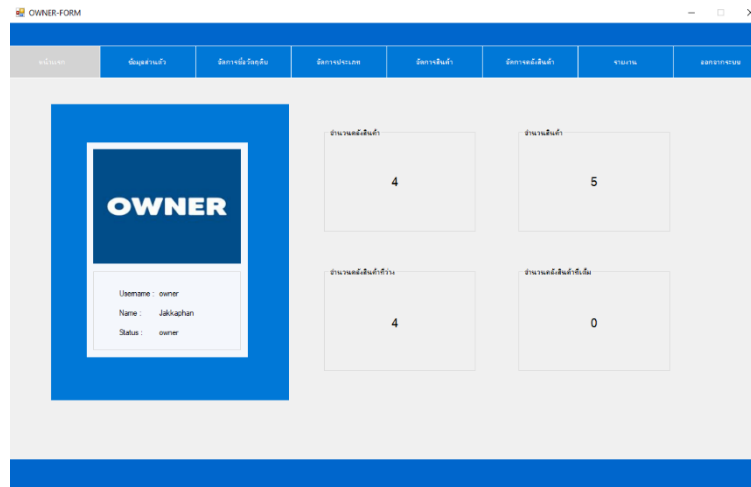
OWNER-FORM

หน้าแรก | ข้อมูลส่วนตัว | จัดการชั้นวัตถุดิบ | จัดการประเภท | จัดการสินค้า | จัดการคลังสินค้า | รายงาน | ออกจากระบบ

OWNER

Username : owner
Name : Jakkaphan
Status : owner

จำนวนคลังสินค้า
4

จำนวนสินค้า
5

จำนวนคลังสินค้าที่ว่าง
4

จำนวนคลังสินค้าที่เต็ม
0